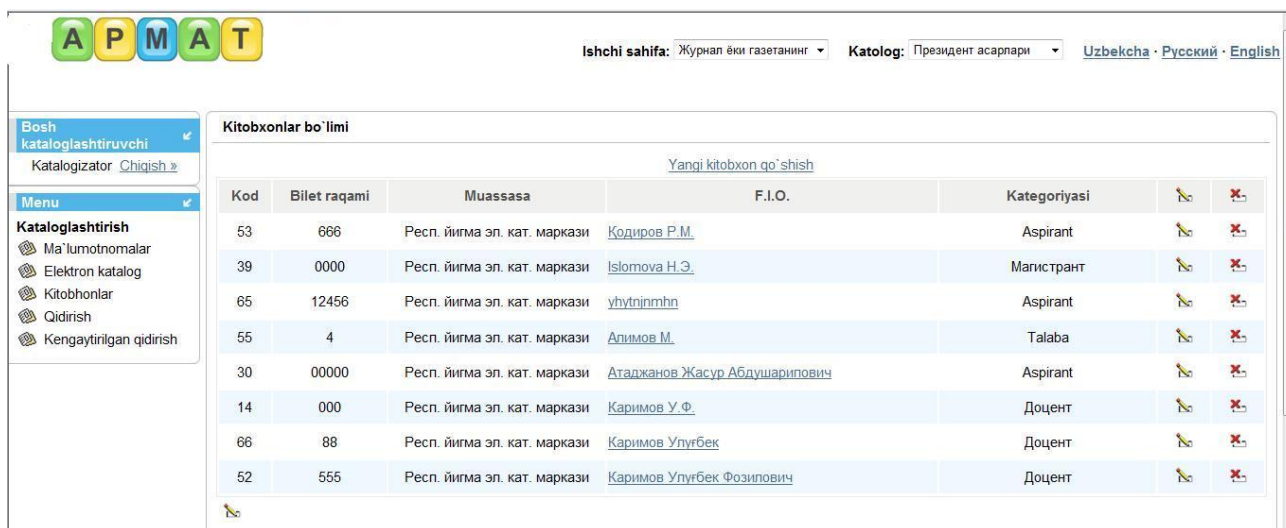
APMAT

Ishchi sahifa: Журнал ёки газетанинг Katolog: Президент асарлари Uzbekcha · Русский · English

Bosh kataloglashtiruvchi
Katalogizator Chiqish »

Menu
Kataloglashtirish
Ma`lumotnomalar
Elektron katalog
Kitobhonlar
Qidirish
Kengaytirilgan qidirish

Kitobxonlar bo`limi

Yangi kitobxon qo`shish

| Kod | Bilet raqami | Muassasa | F.I.O. | Kategoriyasi | | |
|---|---|---|---|---|---|---|
| 53 | 666 | Респ. йиғма эл. кат. маркази | Кодиров Р.М. | Aspirant | | |
| 39 | 0000 | Респ. йиғма эл. кат. маркази | Islomova Н.Э. | Магистрант | | |
| 65 | 12456 | Респ. йиғма эл. кат. маркази | yhytnjnmhn | Aspirant | | |
| 55 | 4 | Респ. йиғма эл. кат. маркази | Алимов М. | Talaba | | |
| 30 | 00000 | Респ. йиғма эл. кат. маркази | Атаджанов Жасур Абдушарипович | Aspirant | | |
| 14 | 000 | Респ. йиғма эл. кат. маркази | Каримов У.Ф. | Доцент | | |
| 66 | 88 | Респ. йиғма эл. кат. маркази | Каримов Улуғбек | Доцент | | |
| 52 | 555 | Респ. йиғма эл. кат. маркази | Каримов Улуғбек Фозилович | Доцент | | |